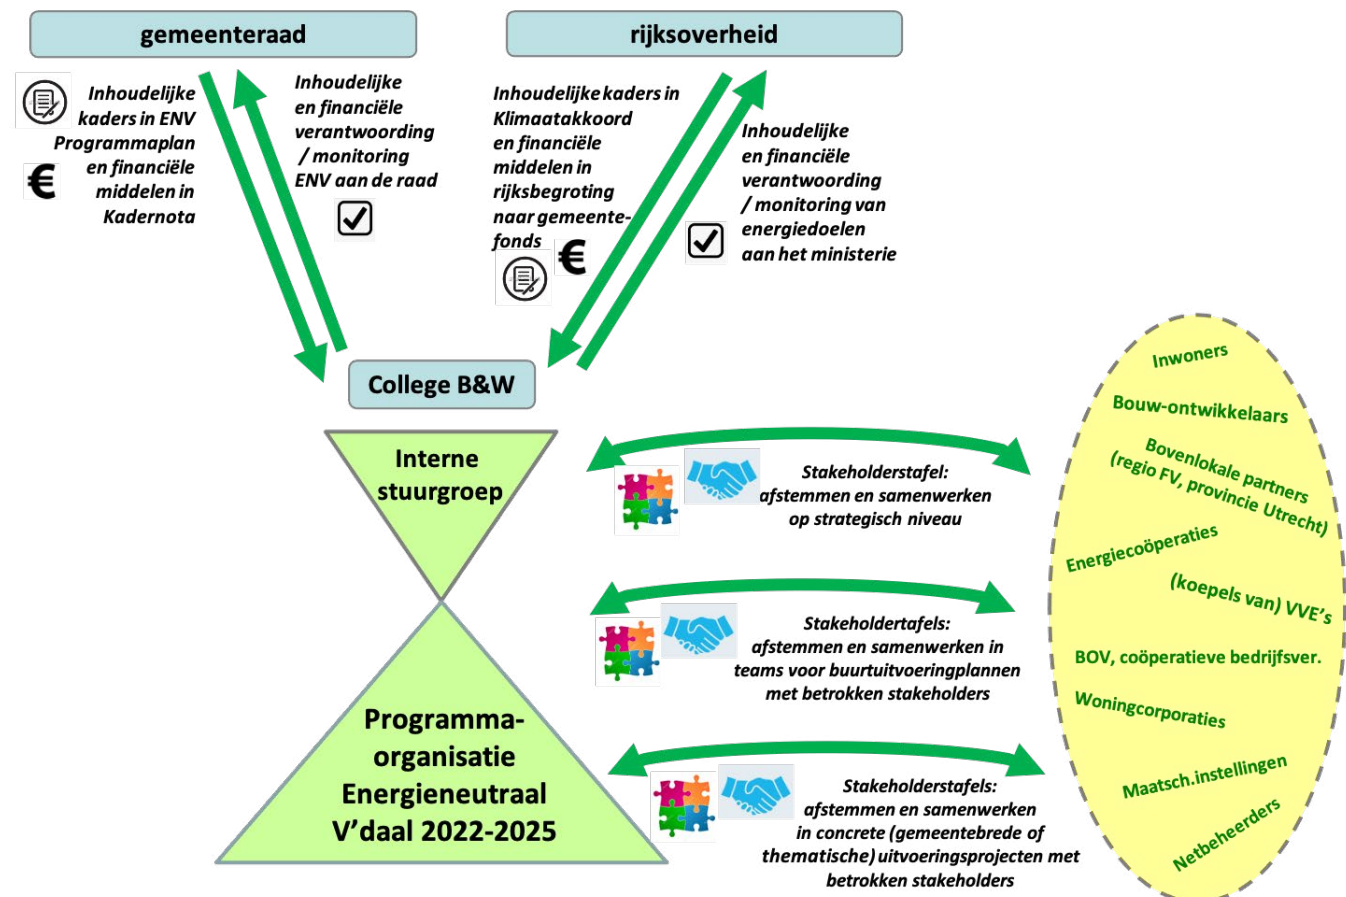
gemeenteraad

rijksoverheid

Inhoudelijke kaders in ENV Programmaplan en financiële middelen in Kadernota

Inhoudelijke en financiële verantwoording / monitoring ENV aan de raad

Inhoudelijke kaders in Klimaatakkoord en financiële middelen in rijksbegroting naar gemeentefonds

Inhoudelijke en financiële verantwoording / monitoring van energiedoelen aan het ministerie

College B&W

Interne stuurgroep

Programma-organisatie Energieneutraal V'daal 2022-2025

Stakeholderstafel: afstemmen en samenwerken op strategisch niveau

Stakeholdertafels: afstemmen en samenwerken in teams voor buurtuitvoeringplannen met betrokken stakeholders

Stakeholderstafels: afstemmen en samenwerken in concrete (gemeentebrede of thematische) uitvoeringsprojecten met betrokken stakeholders

Inwoners
Bouw-ontwikkelaars
Bovenlokale partners (regio FV, provincie Utrecht)
Energiecoöperaties
(koepels van) VVE's
BOV, coöperatieve bedrijfsver.
Woningcorporaties
Maatsch.instellingen
Netbeheerders